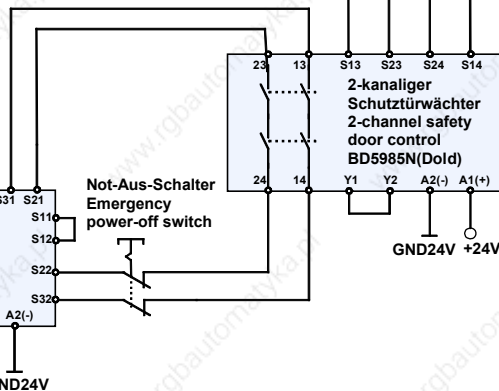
23
13
S13
S23
S24
S14
2-kanaliger Schutztürwächter 2-channel safety door control BD5985N(Dold)
24
14
Y1
Y2
A2(-)
A1(+)
GND24V
+24V
S31
S21
S11
S12
Not-Aus-Schalter Emergency power-off switch
S22
S32
A2(-)
GND24V